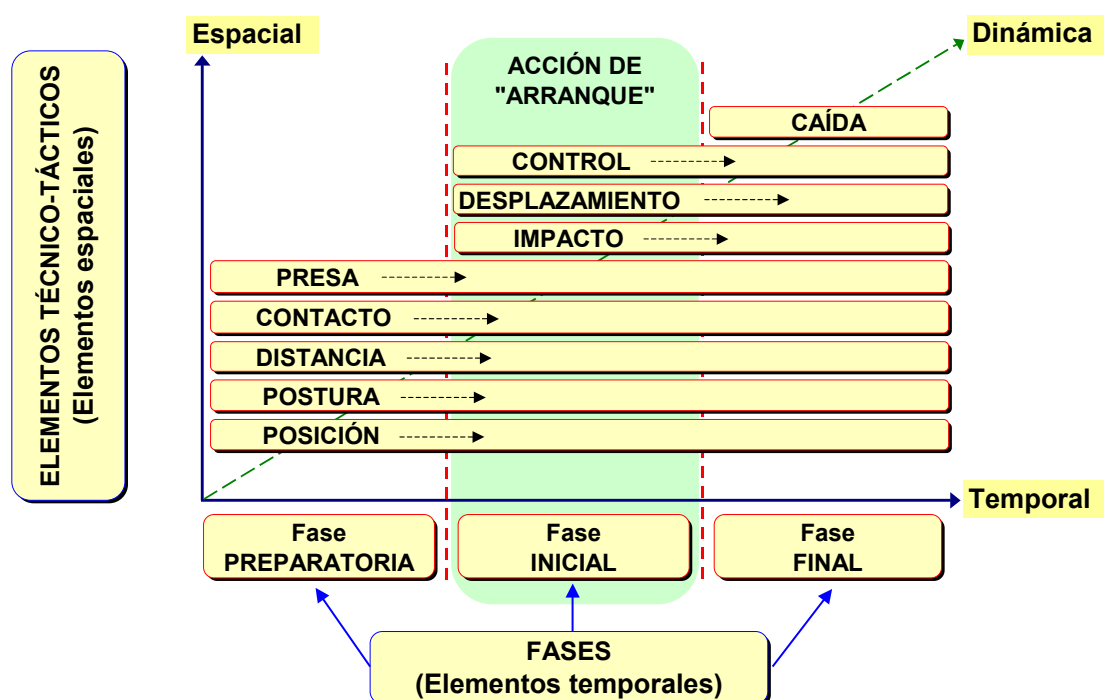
ELEMENTOS TÉCNICO-TÁCTICOS
(Elementos espaciales)

Espacial

ACCIÓN DE "ARRANQUE"

Dinámica

CAÍDA

CONTROL

DESPLAZAMIENTO

IMPACTO

PRESA

CONTACTO

DISTANCIA

POSTURA

POSICIÓN

Temporal

Fase PREPARATORIA

Fase INICIAL

Fase FINAL

FASES
(Elementos temporales)